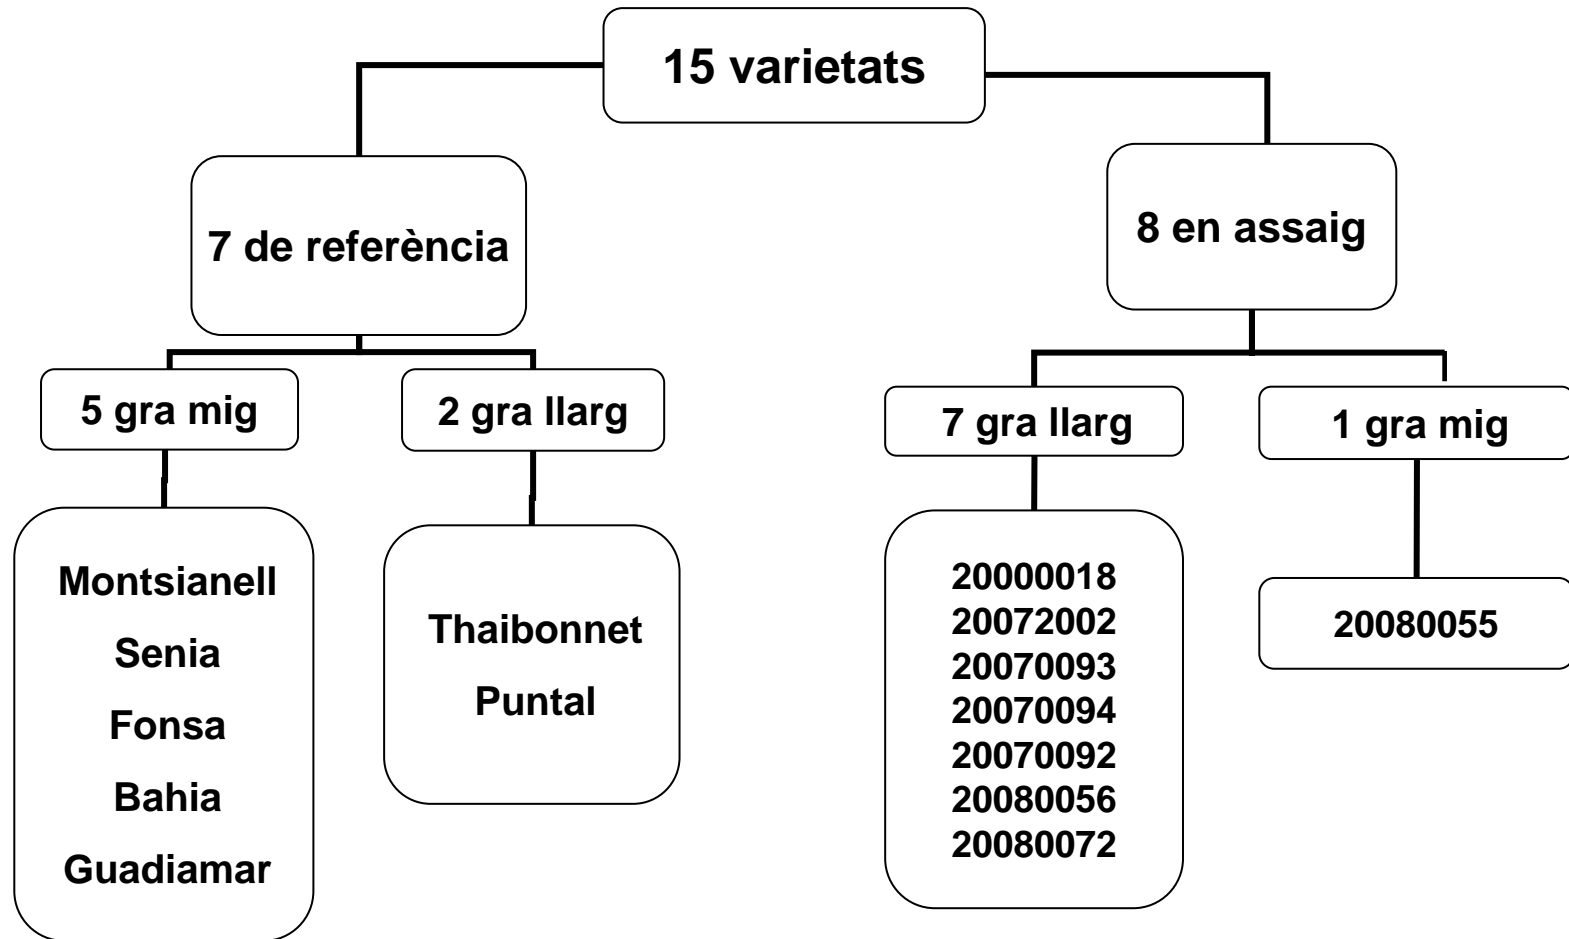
15 varietats

7 de referència

8 en assaig

5 gra mig

2 gra llarg

7 gra llarg

1 gra mig

Montsianell
Senia
Fonsa
Bahia
Guadiamar

Thaibonnet
Puntal

20000018
20072002
20070093
20070094
20070092
20080056
20080072

20080055